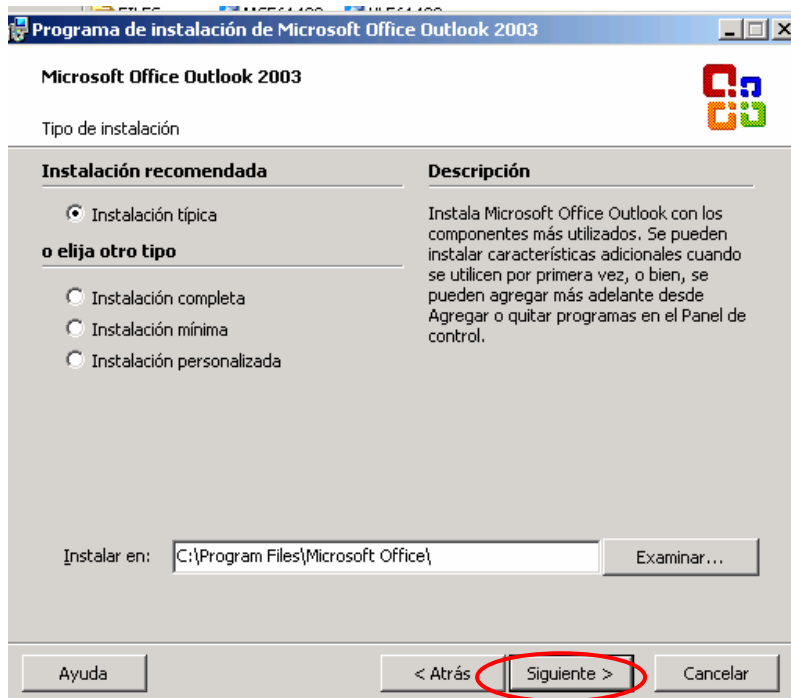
Programa de instalación de Microsoft Office Outlook 2003

Microsoft Office Outlook 2003

Tipo de instalación

Instalación recomendada

Instalación típica

o elija otro tipo

Instalación completa

Instalación mínima

Instalación personalizada

Descripción

Instala Microsoft Office Outlook con los componentes más utilizados. Se pueden instalar características adicionales cuando se utilicen por primera vez, o bien, se pueden agregar más adelante desde Agregar o quitar programas en el Panel de control.

Instalar en: C:\Program Files\Microsoft Office\

Examinar...

Ayuda

< Atrás

Siguiente >

Cancelar